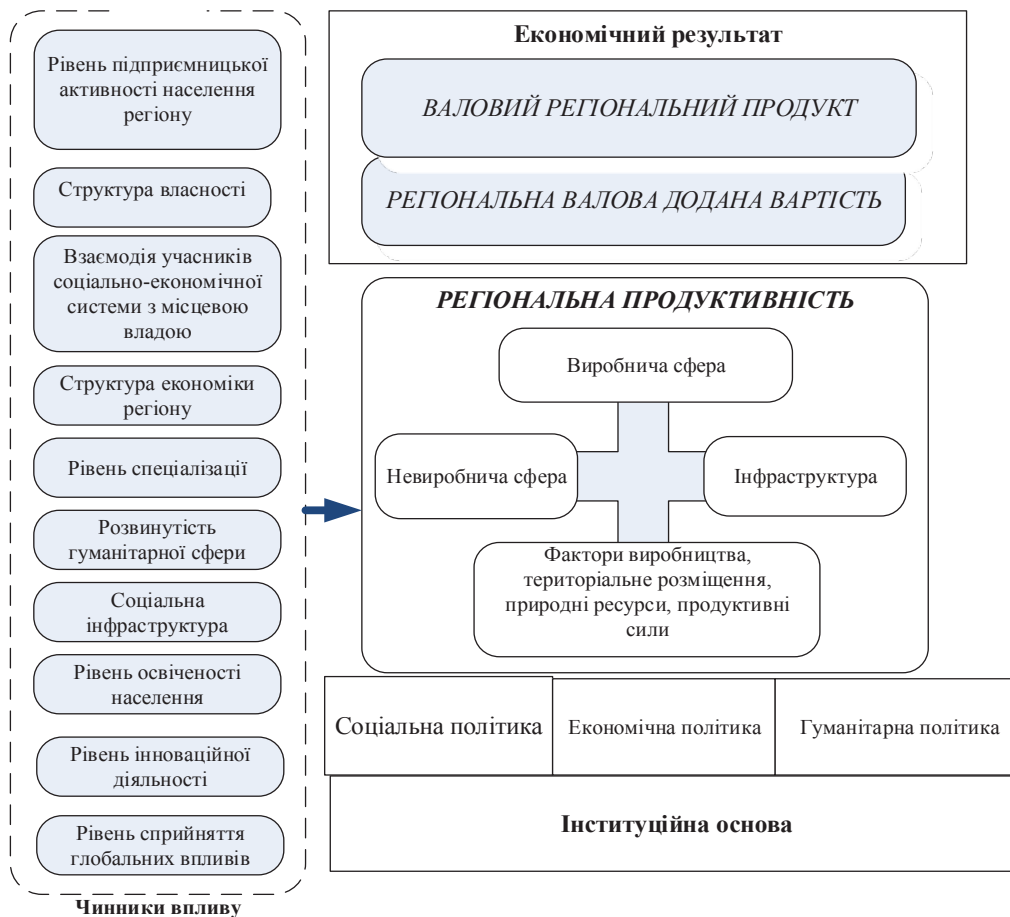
Рівень підприємницької активності населення регіону

Структура власності

Взаємодія учасників соціально-економічної системи з місцевою владою

Структура економіки регіону

Рівень спеціалізації

Розвинутість гуманітарної сфери

Соціальна інфраструктура

Рівень освіченості населення

Рівень інноваційної діяльності

Рівень сприйняття глобальних впливів

Чинники впливу

Економічний результат

ВАЛОВИЙ РЕГІОНАЛЬНИЙ ПРОДУКТ

РЕГІОНАЛЬНА ВАЛОВА ДОДАНА ВАРТІСТЬ

РЕГІОНАЛЬНА ПРОДУКТИВНІСТЬ

Виробнича сфера

Невиробнича сфера

Інфраструктура

Фактори виробництва, територіальне розміщення, природні ресурси, продуктивні сили

| Соціальна політика | Економічна політика | Гуманітарна політика |
|---|---|---|

Інституційна основа